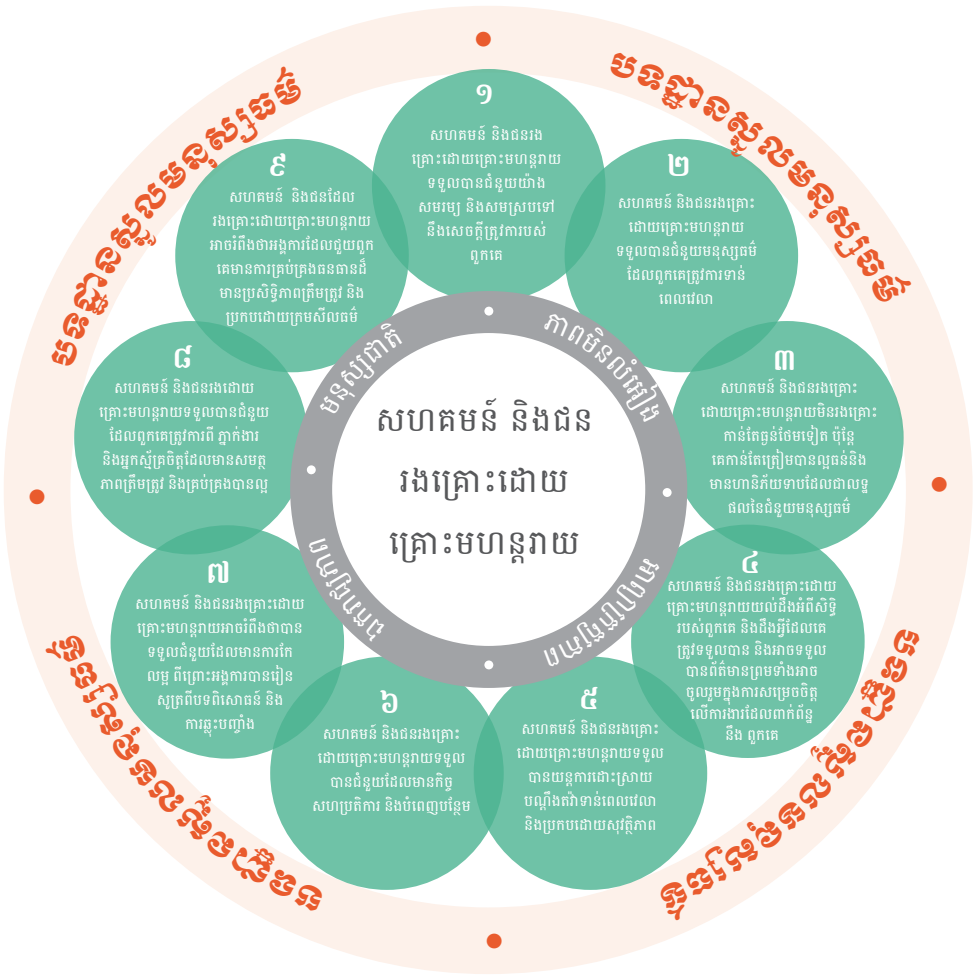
បទដ្ឋានស្នូលមនុស្សធម៌

បទដ្ឋានស្នូលគុណភាពមនុស្សធម៌

ទំនួលខុសត្រូវលើប្រជាជន

ទំនួលខុសត្រូវលើប្រជាជន

១
សហគមន៍ និងជនរងគ្រោះដោយគ្រោះមហន្តរាយទទួលបានជំនួយយ៉ាងសមរម្យ និងសមស្របទៅនឹងសេចក្តីត្រូវការរបស់ពួកគេ

២
សហគមន៍ និងជនរងគ្រោះដោយគ្រោះមហន្តរាយទទួលបានជំនួយមនុស្សធម៌ដែលពួកគេត្រូវការទាន់ពេលវេលា

៣
សហគមន៍ និងជនរងគ្រោះដោយគ្រោះមហន្តរាយមិនរងគ្រោះកាន់តែធ្ងន់ធ្ងរថែមទៀត ប៉ុន្តែគេកាន់តែត្រៀមបានល្អនិងមានហានិភ័យទាបដែលជាលទ្ធផលនៃជំនួយមនុស្សធម៌

៤
សហគមន៍ និងជនរងគ្រោះដោយគ្រោះមហន្តរាយយល់ដឹងអំពីសិទ្ធិរបស់ពួកគេ និងដឹងអ្វីដែលគេត្រូវទទួលបាន និងអាចទទួលបានព័ត៌មានព្រមទាំងអាចចូលរួមក្នុងការសម្រេចចិត្តលើការងារដែលពាក់ព័ន្ធនឹង ពួកគេ

៥
សហគមន៍ និងជនរងគ្រោះដោយគ្រោះមហន្តរាយទទួលបានយន្តការដោះស្រាយបណ្តឹងតវ៉ាទាន់ពេលវេលា និងប្រកបដោយសុវត្ថិភាព

៦
សហគមន៍ និងជនរងគ្រោះដោយគ្រោះមហន្តរាយទទួលបានជំនួយដែលមានកិច្ចសហប្រតិការ និងបំពេញបន្ថែម

៧
សហគមន៍ និងជនរងគ្រោះដោយគ្រោះមហន្តរាយអាចរំពឹងថាបានទទួលជំនួយដែលមានការកែលម្អ ពីព្រោះអង្គការបានរៀនសូត្រពីបទពិសោធន៍ និងការឆ្លុះបញ្ចាំង

៨
សហគមន៍ និងជនរងដោយគ្រោះមហន្តរាយទទួលបានជំនួយដែលពួកគេត្រូវការពី ភ្នាក់ងារ និងអ្នកស្ម័គ្រចិត្តដែលមានសមត្ថភាពត្រឹមត្រូវ និងគ្រប់គ្រងបានល្អ

៩
សហគមន៍ និងជនដែលរងគ្រោះដោយគ្រោះមហន្តរាយអាចរំពឹងថាអង្គការដែលជួយពួកគេមានការគ្រប់គ្រងធនធានដ៏មានប្រសិទ្ធិភាពត្រឹមត្រូវ និងប្រកបដោយក្រមសីលធម៌

មនុស្សជាតិ
ភាពមិនលំអៀង
ឯករាជ្យភាព
អព្យាក្រឹត

សហគមន៍ និងជនរងគ្រោះដោយគ្រោះមហន្តរាយ